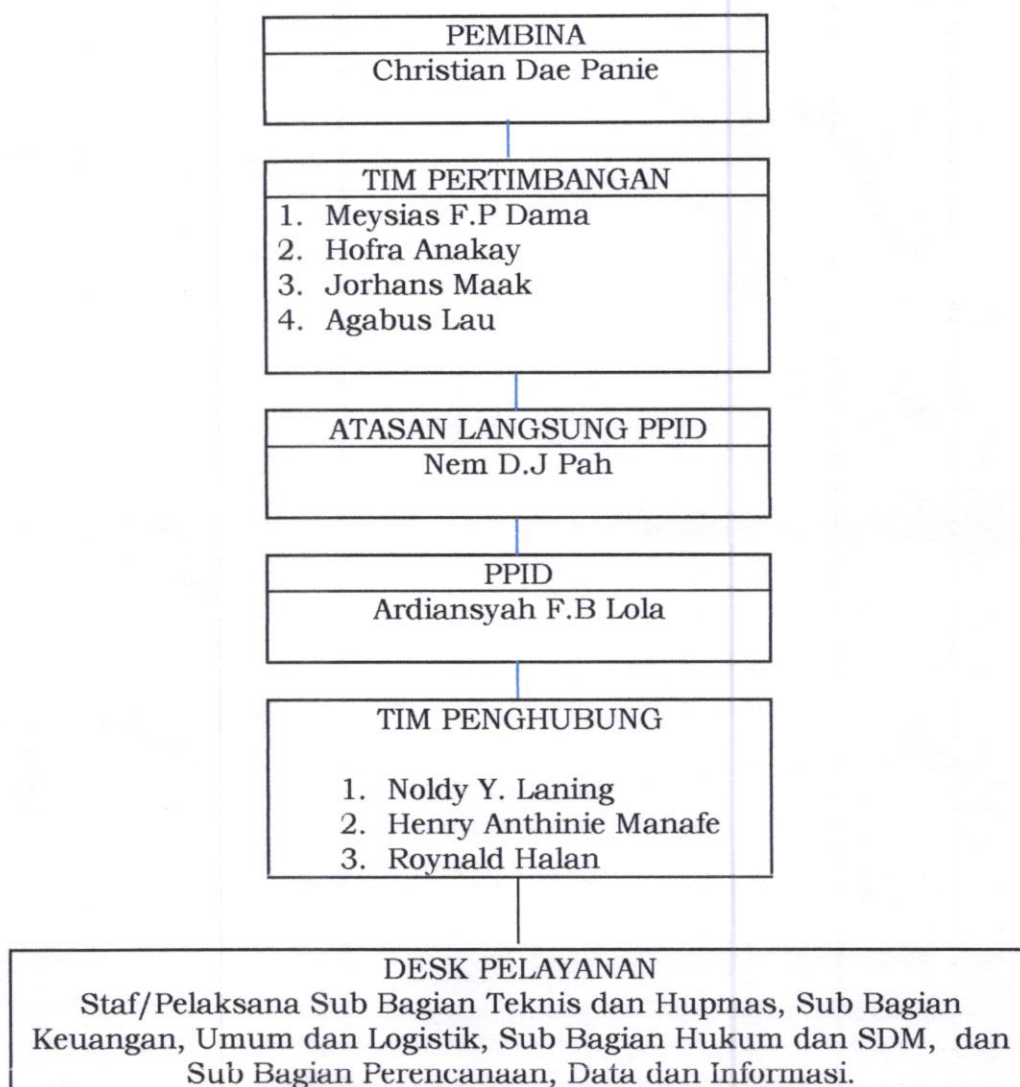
PEMBINA
Christian Dae Panie

TIM PERTIMBANGAN
1. Meysias F.P Dama
2. Hofra Anakay
3. Jorhans Maak
4. Agabus Lau

ATASAN LANGSUNG PPID
Nem D.J Pah

PPID
Ardiansyah F.B Lola

TIM PENGHUBUNG
1. Noldy Y. Laning
2. Henry Anthinie Manafe
3. Roynald Halan

DESK PELAYANAN
Staf/Pelaksana Sub Bagian Teknis dan Hupmas, Sub Bagian Keuangan, Umum dan Logistik, Sub Bagian Hukum dan SDM, dan Sub Bagian Perencanaan, Data dan Informasi.